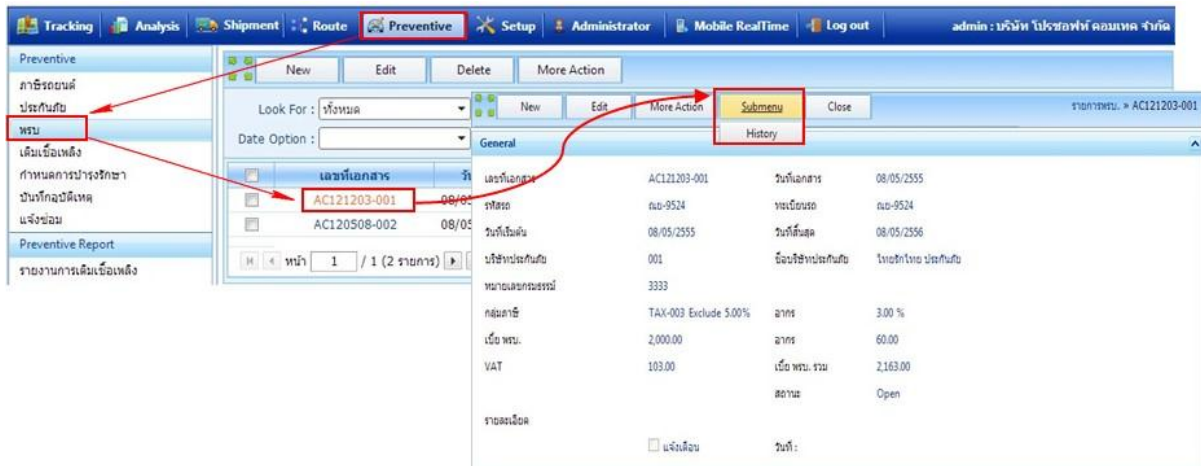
Tracking | Analysis | Shipment | Route | Preventive | Setup | Administrator | Mobile RealTime | Log out

admin : บริษัท โปรซอฟท์ คอมเทค จำกัด

Preventive
ภาษีรถยนต์
ประกันภัย
พรบ
เติมเชื้อเพลิง
กำหนดการบำรุงรักษา
บันทึกอุบัติเหตุ
แจ้งซ่อม
Preventive Report
รายงานการเติมเชื้อเพลิง

New | Edit | Delete | More Action

Look For : ทั้งหมด
Date Option :

| | เลขที่เอกสาร | วั |
|---|---|---|
| | AC121203-001 | 08/0 |
| | AC120508-002 | 08/0 |

หน้า 1 / 1 (2 รายการ)

New | Edit | More Action | Submenu | Close
History

รายการพรบ. » AC121203-001

General

| เลขที่เอกสาร | AC121203-001 | วันที่เอกสาร | 08/05/2555 |
|---|---|---|---|
| รหัสรถ | ฌย-9524 | ทะเบียนรถ | ฌย-9524 |
| วันที่เริ่มต้น | 08/05/2555 | วันที่สิ้นสุด | 08/05/2556 |
| บริษัทประกันภัย | 001 | ชื่อบริษัทประกันภัย | ไทยรักไทย ประกันภัย |
| หมายเลขกรมธรรม์ | 3333 | | |
| กลุ่มภาษี | TAX-003 Exclude 5.00% | อากร | 3.00 % |
| เบี้ย พรบ. | 2,000.00 | อากร | 60.00 |
| VAT | 103.00 | เบี้ย พรบ. รวม | 2,163.00 |
| | | สถานะ | Open |

รายละเอียด

แจ้งเตือน
วันที่ :